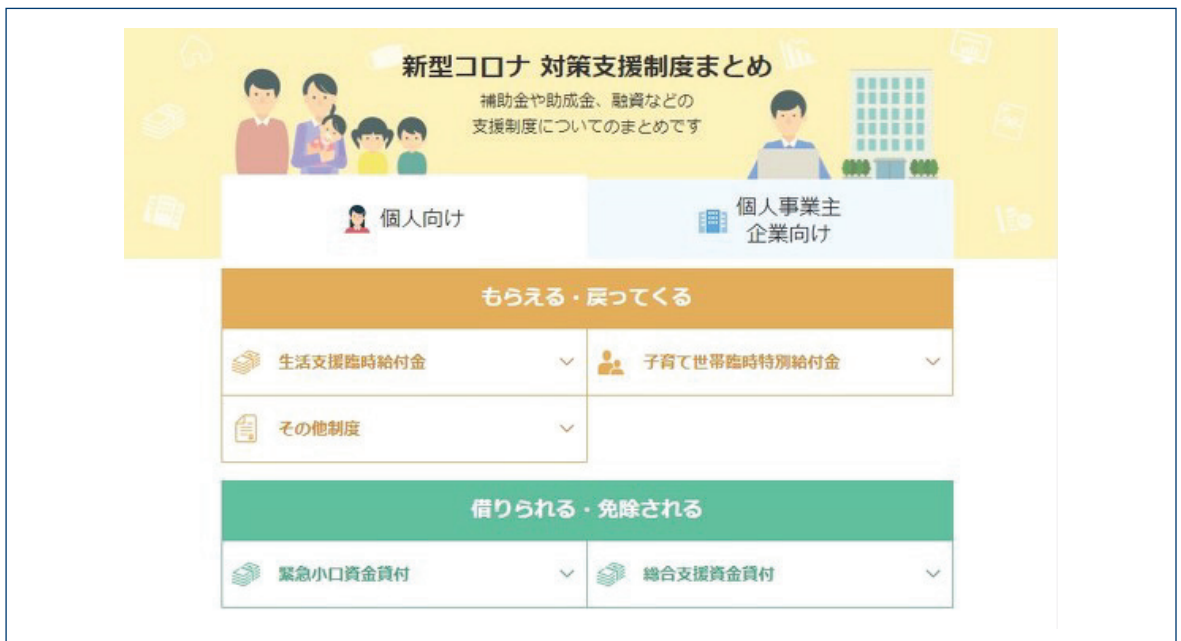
新型コロナ 対策支援制度まとめ

補助金や助成金、融資などの支援制度についてのまとめです

個人向け

個人事業主
企業向け

もらえる・戻ってくる

| | |
|---|---|
| 生活支援臨時給付金 | 子育て世帯臨時特別給付金 |
| その他制度 | |

借りられる・免除される

| | |
|---|---|
| 緊急小口資金貸付 | 総合支援資金貸付 |